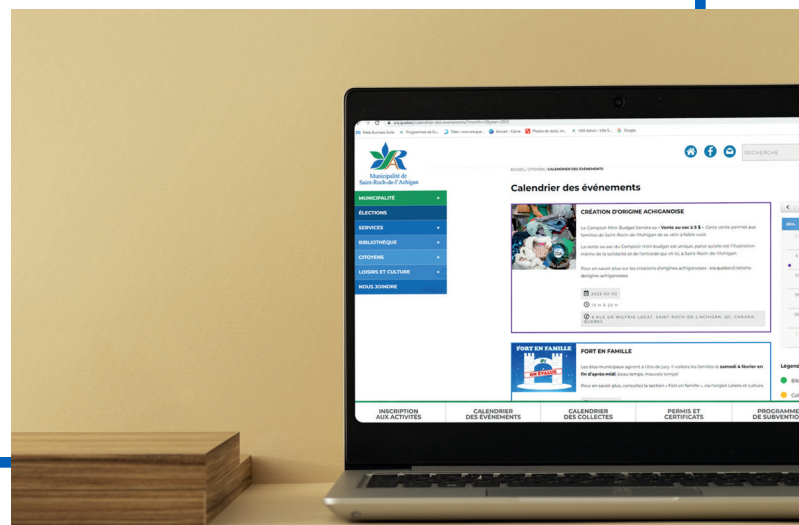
Municipalité de Saint-Roch-de-l'Achigan

RECHERCHE

ACCUEIL / CITOYENS / CALENDRIER DES ÉVÉNEMENTS

Calendrier des événements

MUNICIPALITÉ +
ÉLECTIONS
SERVICES +
BIBLIOTHÈQUE +
CITOYENS +
LOISIRS ET CULTURE +
NOUS JOINDRE

CRÉATION D'ORIGINE ACHIGANOISE

Le Comptoir Mini Budget tiendra sa « Vente au sac à 5 $ ». Cette vente permet aux familles de Saint-Roch-de-l'Achigan de se vêtir à faible coût.

La vente au sac du Comptoir mini budget est unique, parce qu'elle est l'illustration même de la solidarité et de l'entraide qui vit ici, à Saint-Roch-de-l'Achigan.

Pour en savoir plus sur les créations d'origines achiganoises : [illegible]

2022-02-02

13 h à 20 h

6 RUE DR WILFRID LOCAT, SAINT-ROCH-DE-L'ACHIGAN, QC, CANADA, QUÉBEC

FORT EN FAMILLE

FORT EN FAMILLE

Les élus municipaux agiront à titre de jury. Il visitera les familles le samedi 6 février en fin d'après-midi (beau temps, mauvais temps).

Pour en savoir plus, consultez la section « Fort en famille », via l'onglet Loisirs et culture.

Légende

INSCRIPTION AUX ACTIVITÉS
CALENDRIER DES ÉVÉNEMENTS
CALENDRIER DES COLLECTES
PERMIS ET CERTIFICATS
PROGRAMME DE SUBVENTIO